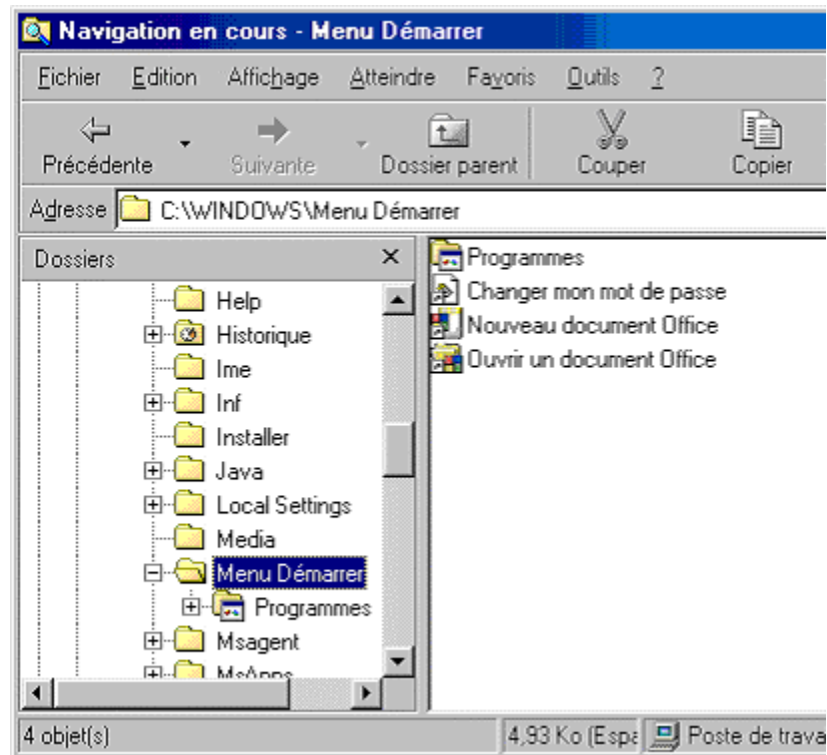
Navigation en cours - Menu Démarrer

Fichier Edition Affichage Atteindre Favoris Outils ?

Précédente Suivante Dossier parent Couper Copier

Adresse C:\WINDOWS\Menu Démarrer

Dossiers ×

Help
Historique
Ime
Inf
Installer
Java
Local Settings
Media
Menu Démarrer
Programmes
Msagent
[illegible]

Programmes
Changer mon mot de passe
Nouveau document Office
Ouvrir un document Office

4 objet(s)
4,93 Ko (Espa
Poste de trava